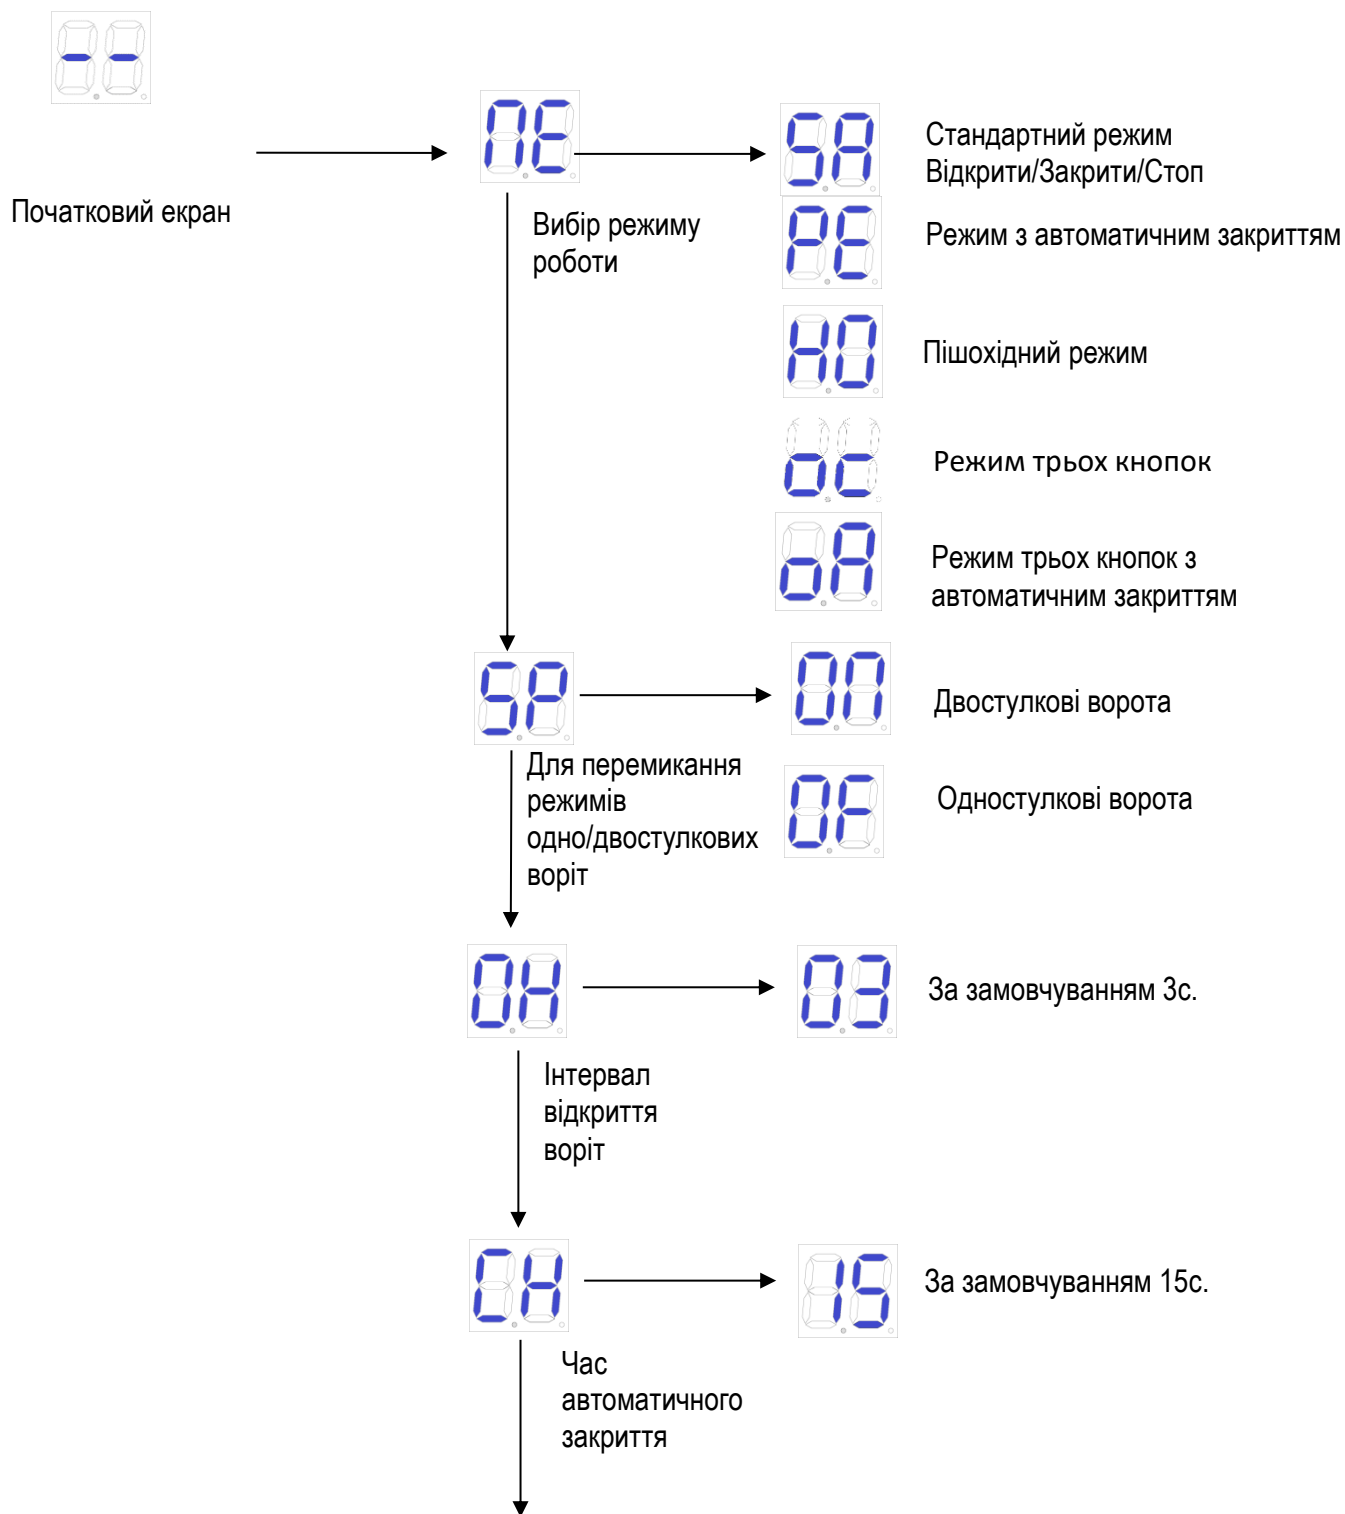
--

Початковий екран

nE

Вибір режиму роботи

SA

Стандартний режим Відкрити/Закрити/Стоп

PE

Режим з автоматичним закриттям

HO

Пішохідний режим

oC

Режим трьох кнопок

oA

Режим трьох кнопок з автоматичним закриттям

SP

Для перемикання режимів одно/двостулкових воріт

On

Двостулкові ворота

OF

Одностулкові ворота

OH

Інтервал відкриття воріт

03

За замовчуванням 3с.

CH

Час автоматичного закриття

15

За замовчуванням 15с.